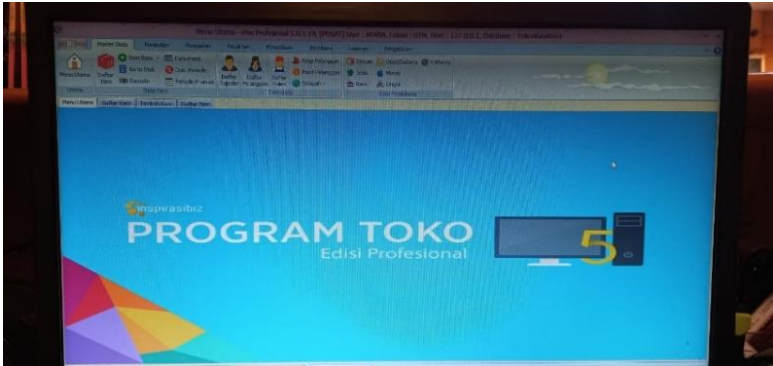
Menu Utama - Pos Profesional 5.0.1.24 [POSPT] User : ADMIN, Lokasi : GDN, Host : 127.0.0.1, Database : Tokobaru

Master Data
Pembelian
Penjualan
Keuangan
Persediaan
Akuntansi
Laporan
Pengaturan

Menu Utama
Daftar Item
Item Baru
Satuan
Kartu Stok
Cetak Barcode
Daftar Supplier
Daftar Pelanggan
Daftar Sales
Grup Pelanggan
Point Pelanggan
Wilayah
Satuan
Jenis
Merek
Gudang

Menu Utama
Daftar Item
Pembelian
Daftar Item

inspirasibiz
PROGRAM TOKO
Edisi Profesional
5